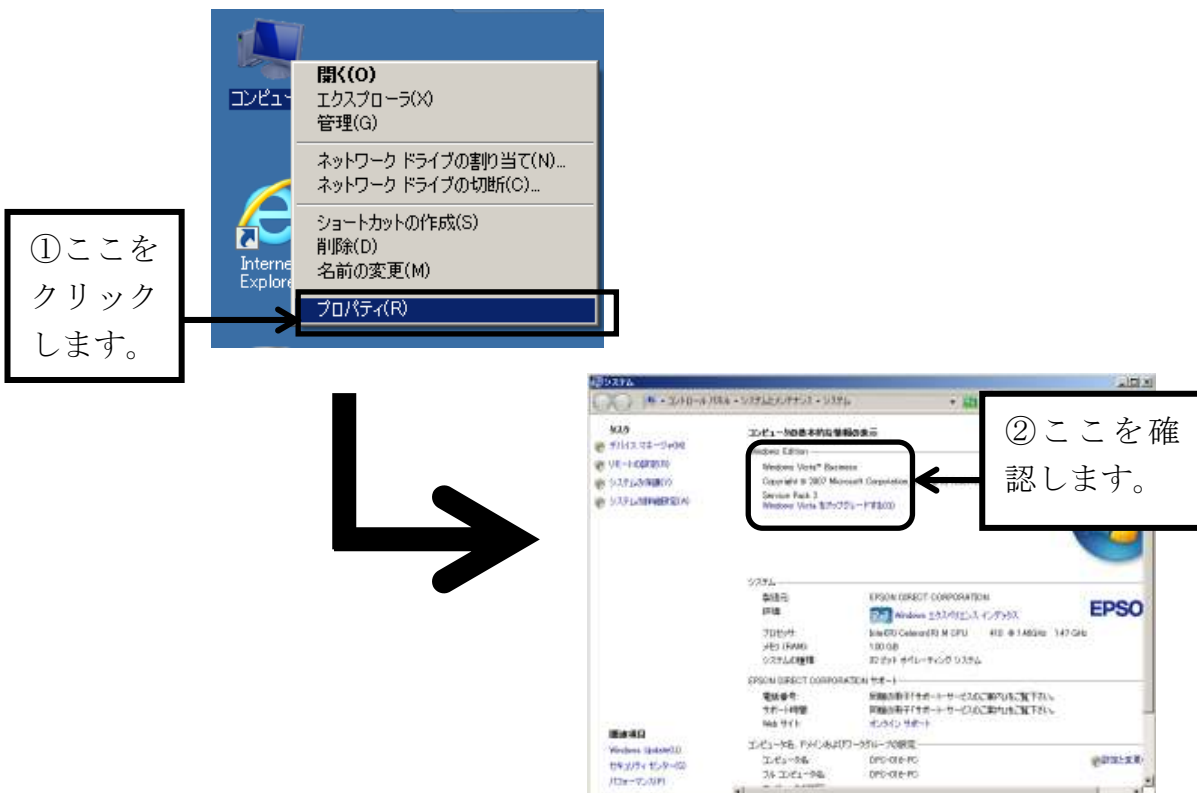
コンピュー

開く(O)
エクスプローラ(X)
管理(G)
ネットワーク ドライブの割り当て(N)...
ネットワーク ドライブの切断(C)...
ショートカットの作成(S)
削除(D)
名前の変更(M)
プロパティ(R)

Internet Explorer

①ここをクリックします。

システム

コントロール パネル › システムとメンテナンス › システム

タスク
デバイス マネージャ
リモートの設定
システムの保護
システムの詳細設定

コンピュータの基本的な情報の表示
Windows Edition
Windows Vista™ Business
Copyright © 2007 Microsoft Corporation
Service Pack 3
Windows Vista をアップグレードする

②ここを確認します。

システム
製造元: EPSON DIRECT CORPORATION
評価: Windows エクスペリエンス インデックス
プロセッサ: Intel(R) Celeron(R) M CPU 410 @ 1.46GHz 1.47 GHz
メモリ (RAM): 1.00 GB
システムの種類: 32 ビット オペレーティング システム

EPSO

EPSON DIRECT CORPORATION サポート
電話番号: 「サポート・サービスのご案内」をご覧下さい。
サポート時間: 「サポート・サービスのご案内」をご覧下さい。
Web サイト: オンライン サポート

関連項目
Windows Update
セキュリティ センター
パフォーマンス

コンピュータ名、ドメインおよびワークグループの設定
コンピュータ名: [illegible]-PC
フル コンピュータ名: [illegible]-PC
設定の変更